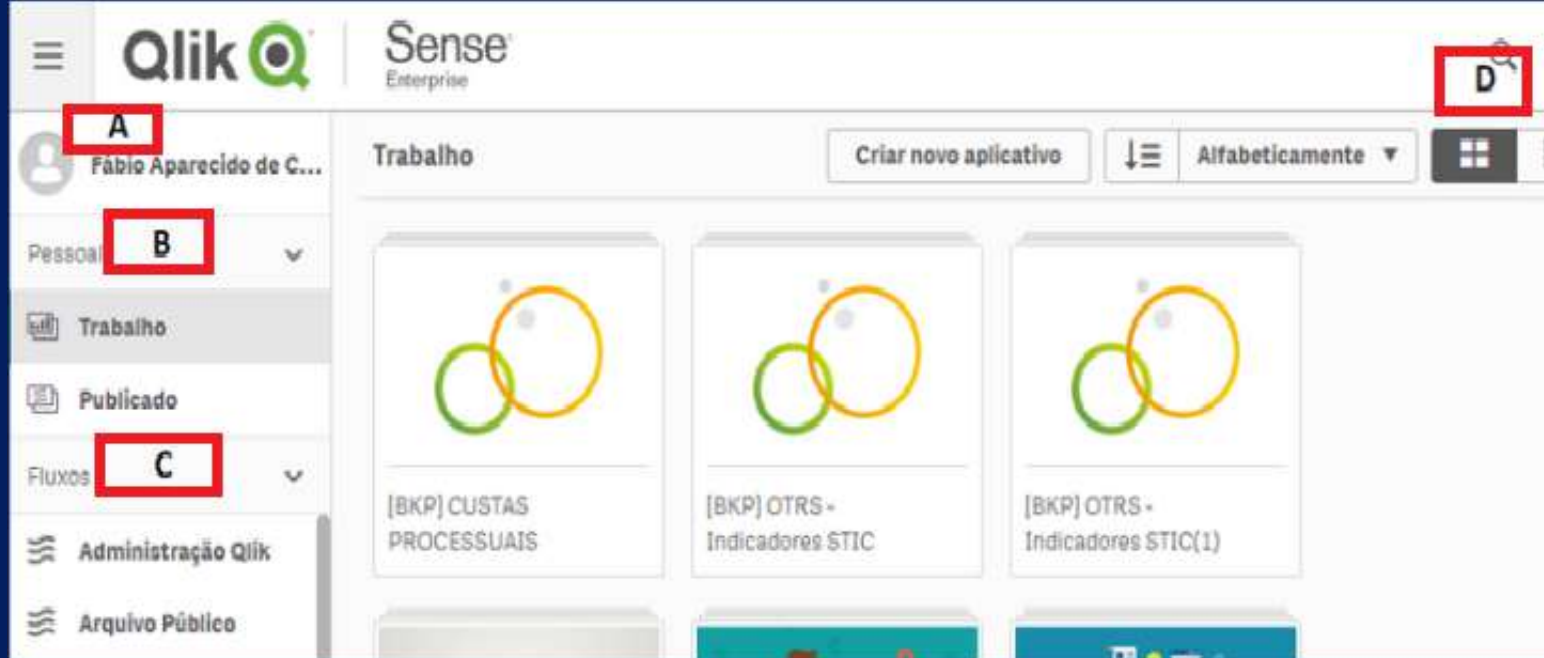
Qlik Sense Enterprise

D

A

Fábio Aparecido de C...

Trabalho

Criar novo aplicativo

Alfabeticamente ▼

Pessoal B

Trabalho

Publicado

Fluxos C

Administração Qlik

Arquivo Público

[BKP] CUSTAS PROCESSUAIS

[BKP] OTRS - Indicadores STIC

[BKP] OTRS - Indicadores STIC(1)